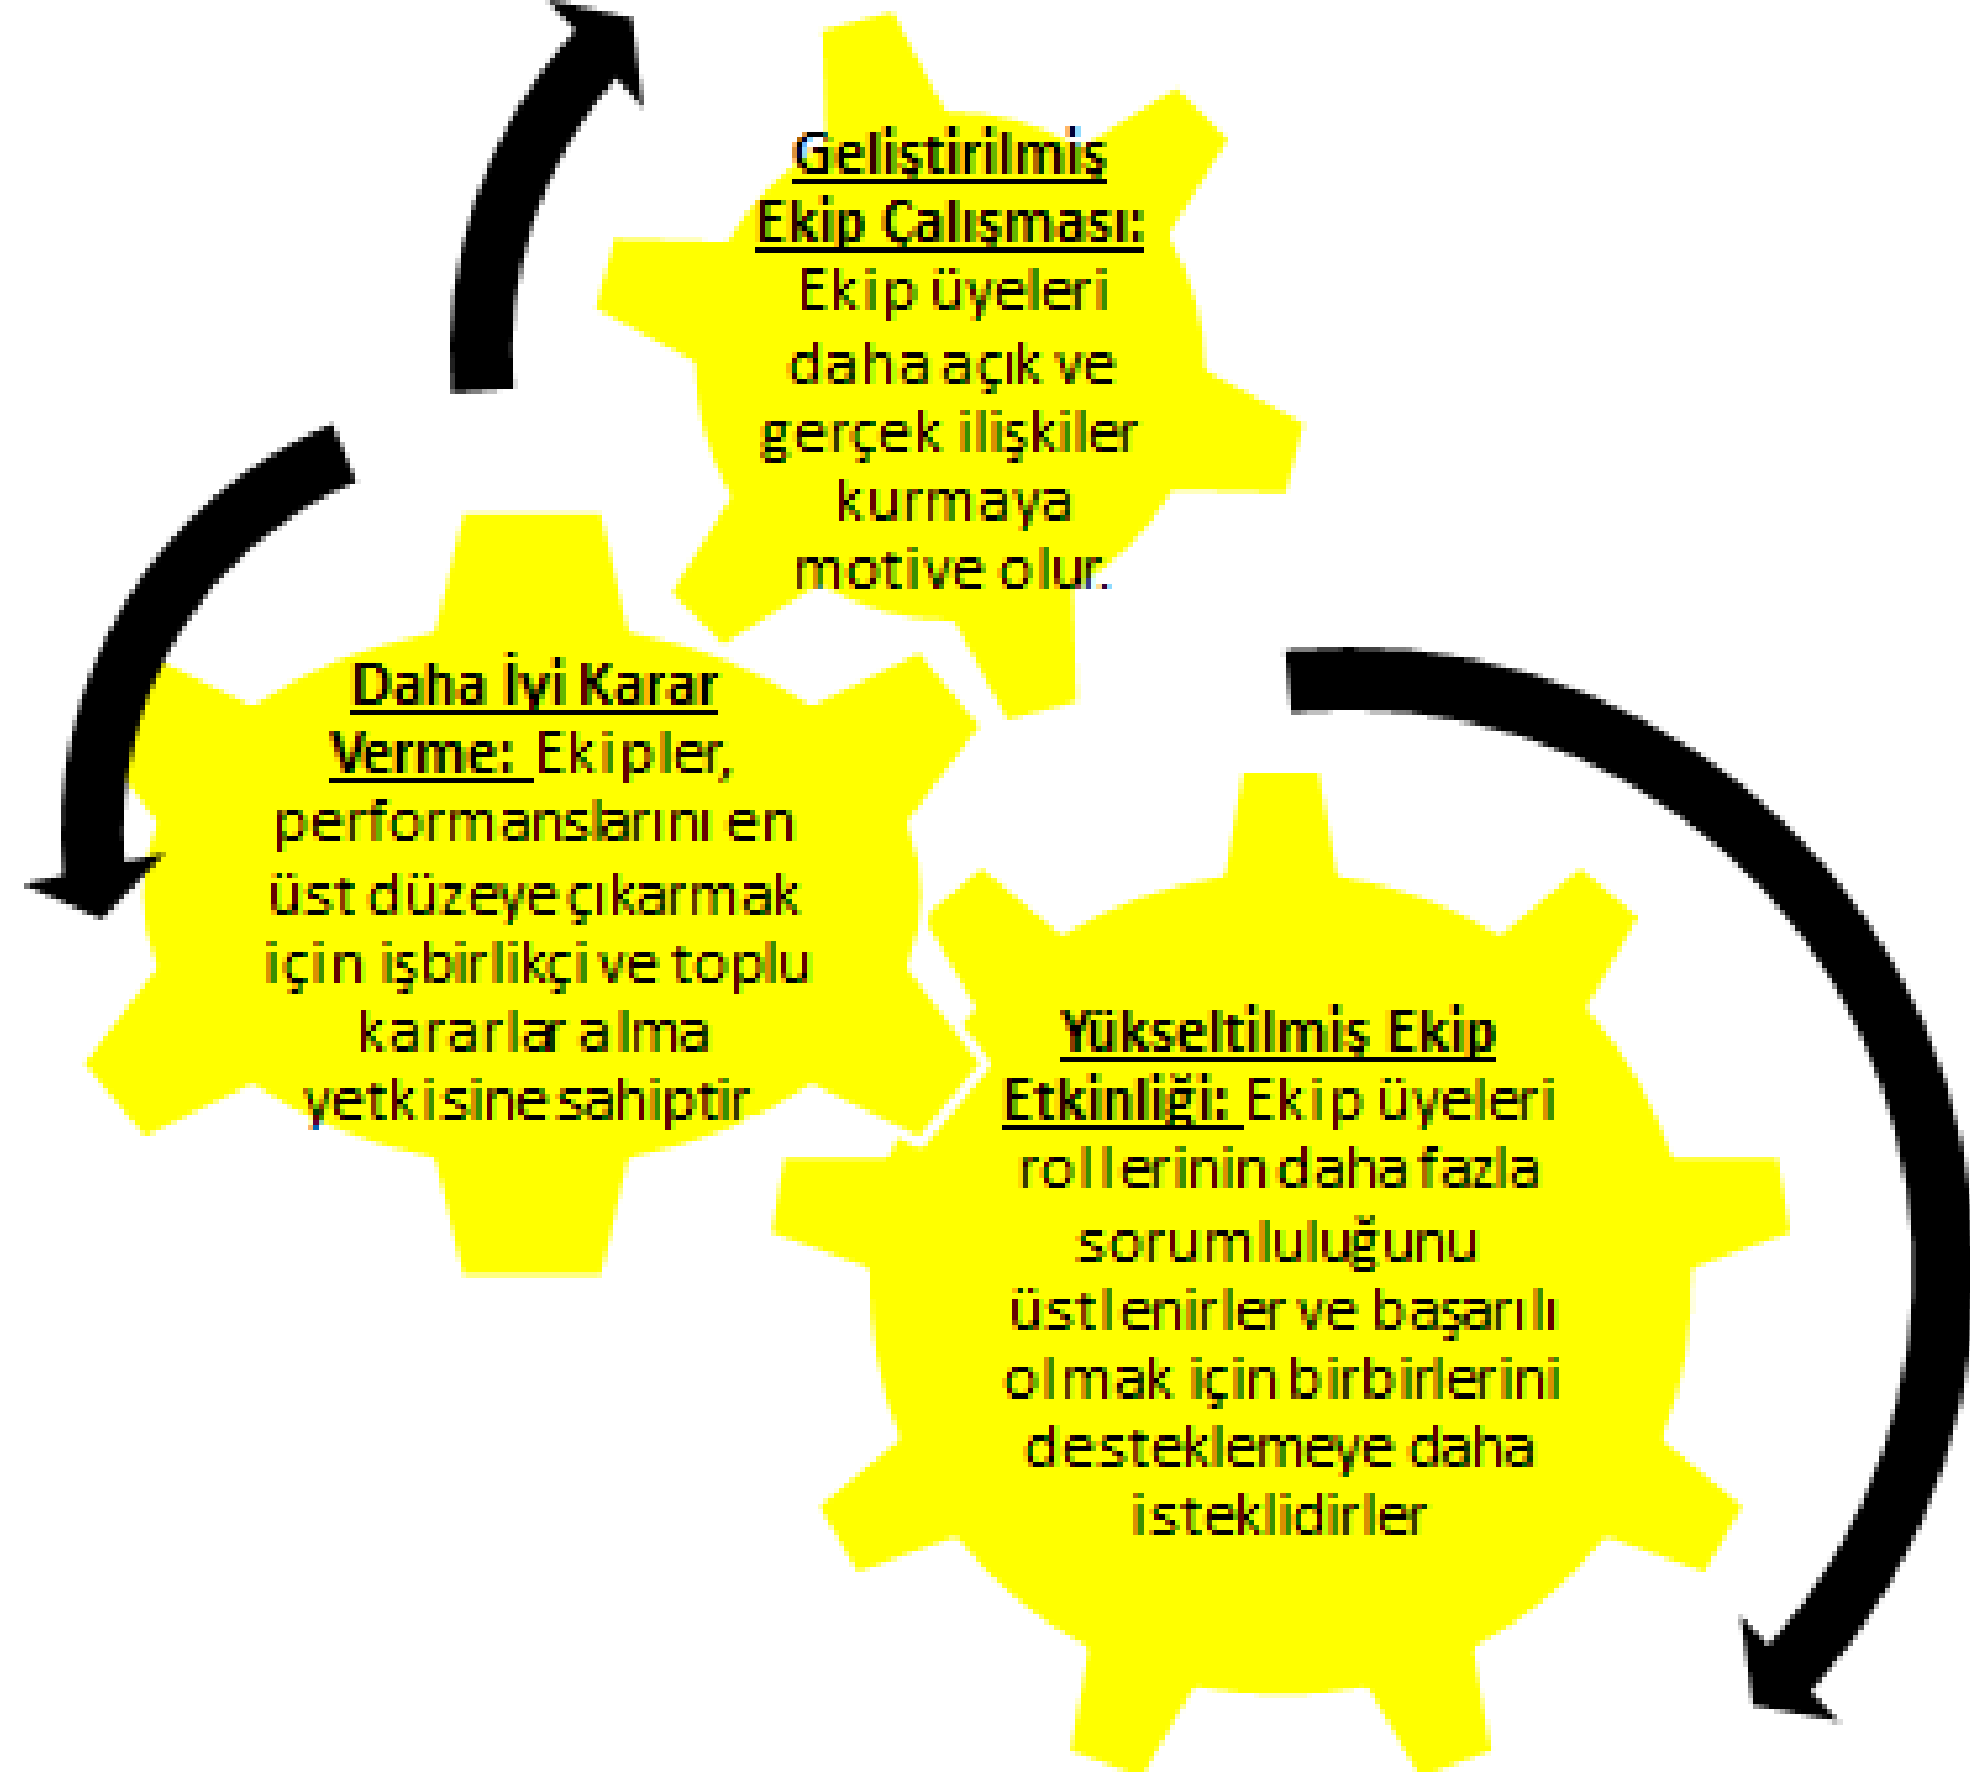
Geliştirilmiş Ekip Çalışması: Ekip üyeleri daha açık ve gerçek ilişkiler kurmaya motive olur.

Daha İyi Karar Verme: Ekipler, performanslarını en üst düzeye çıkarmak için işbirlikçi ve toplu kararlar alma yetkisine sahiptir

Yükseltilmiş Ekip Etkinliği: Ekip üyeleri rollerinin daha fazla sorumluluğunu üstlenirler ve başarılı olmak için birbirlerini desteklemeye daha isteklidirler